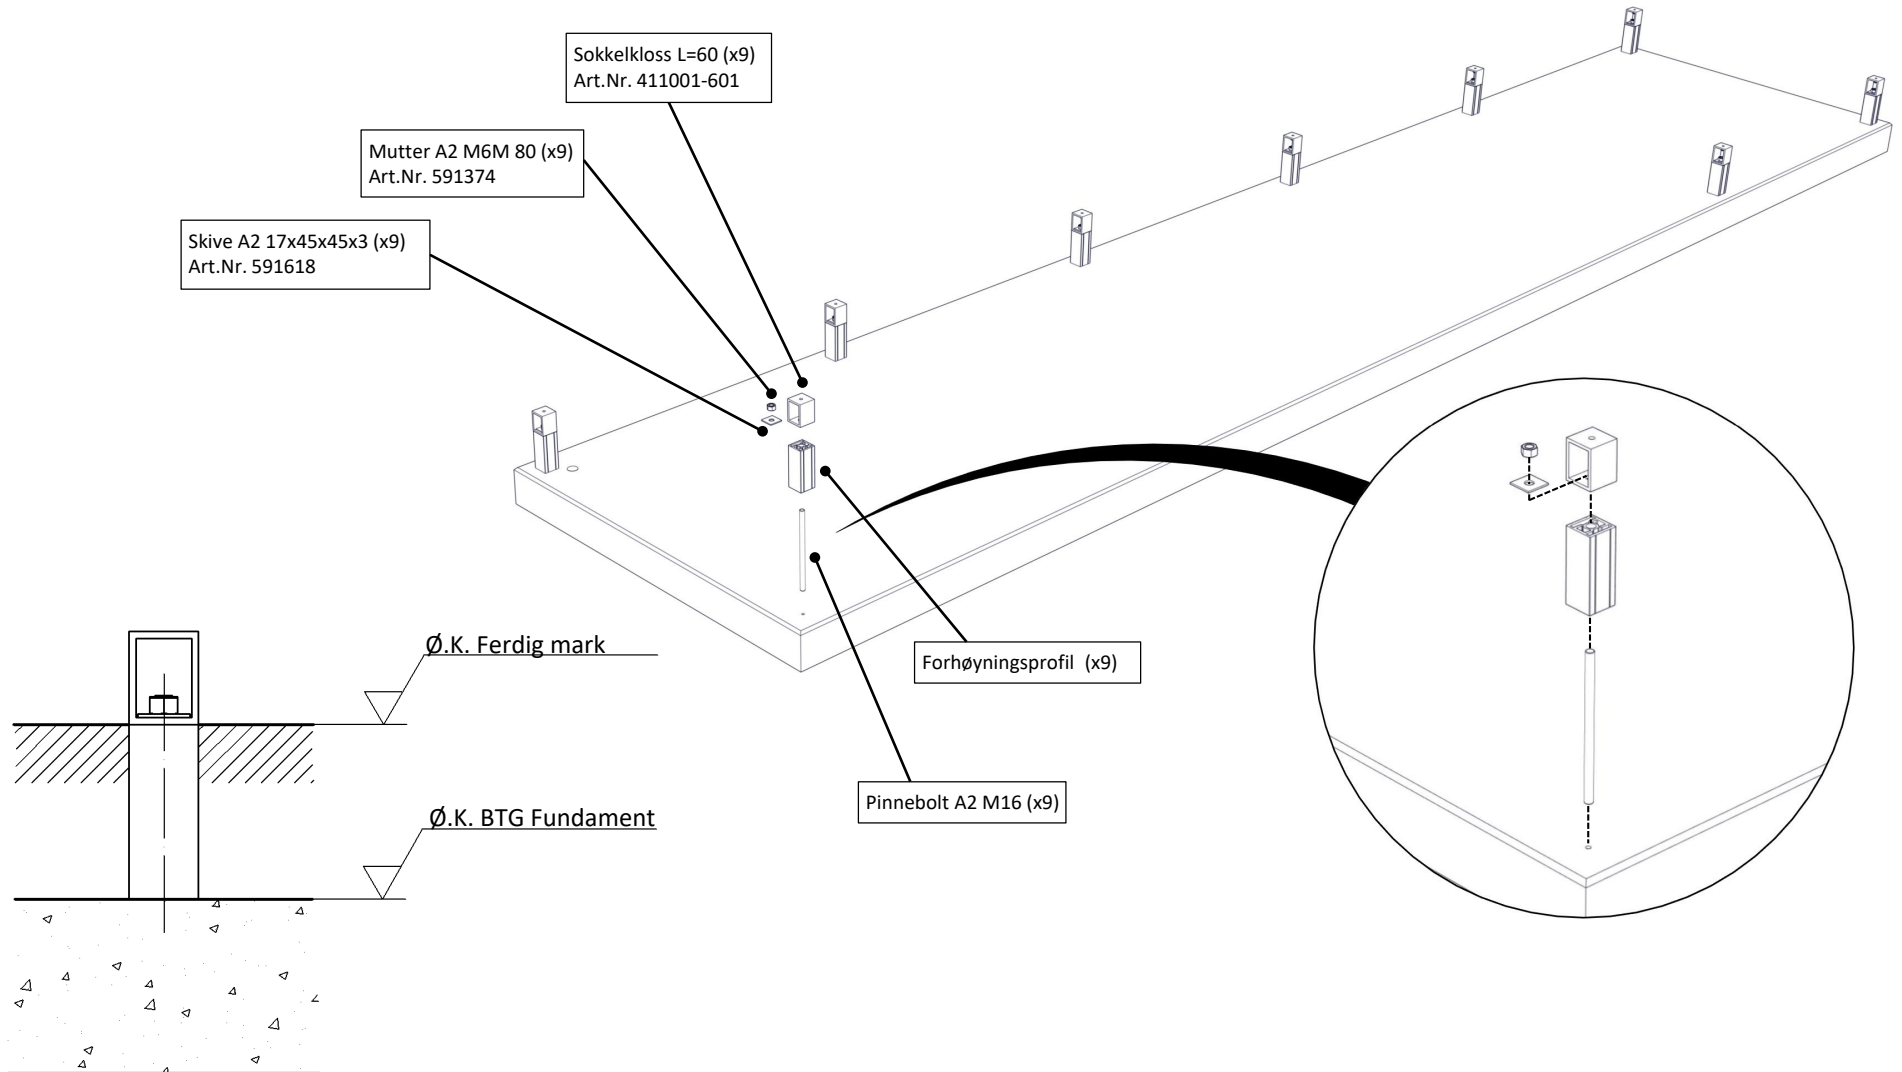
Sokkelkloss L=60 (x9)
Art.Nr. 411001-601

Mutter A2 M6M 80 (x9)
Art.Nr. 591374

Skive A2 17x45x45x3 (x9)
Art.Nr. 591618

Forhøyningsprofil (x9)

Pinnebolt A2 M16 (x9)

Ø.K. Ferdig mark

Ø.K. BTG Fundament